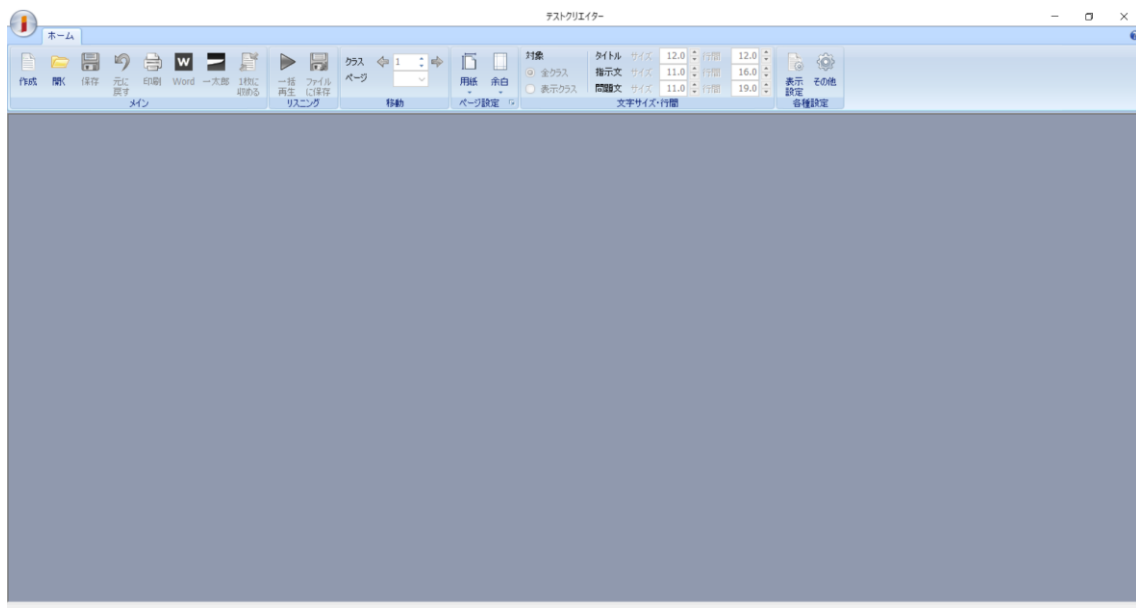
テストクリエイター

ホーム

作成 開く 保存 元に戻す 印刷 Word 一太郎 1枚に収める
メイン

一括再生 ファイルに保存
リスニング

クラス ページ 1
移動

用紙 余白
ページ設定

対象
全クラス
表示クラス

タイトル サイズ 12.0 行間 12.0
指示文 サイズ 11.0 行間 16.0
問題文 サイズ 11.0 行間 19.0
文字サイズ・行間

表示設定 その他
各種設定